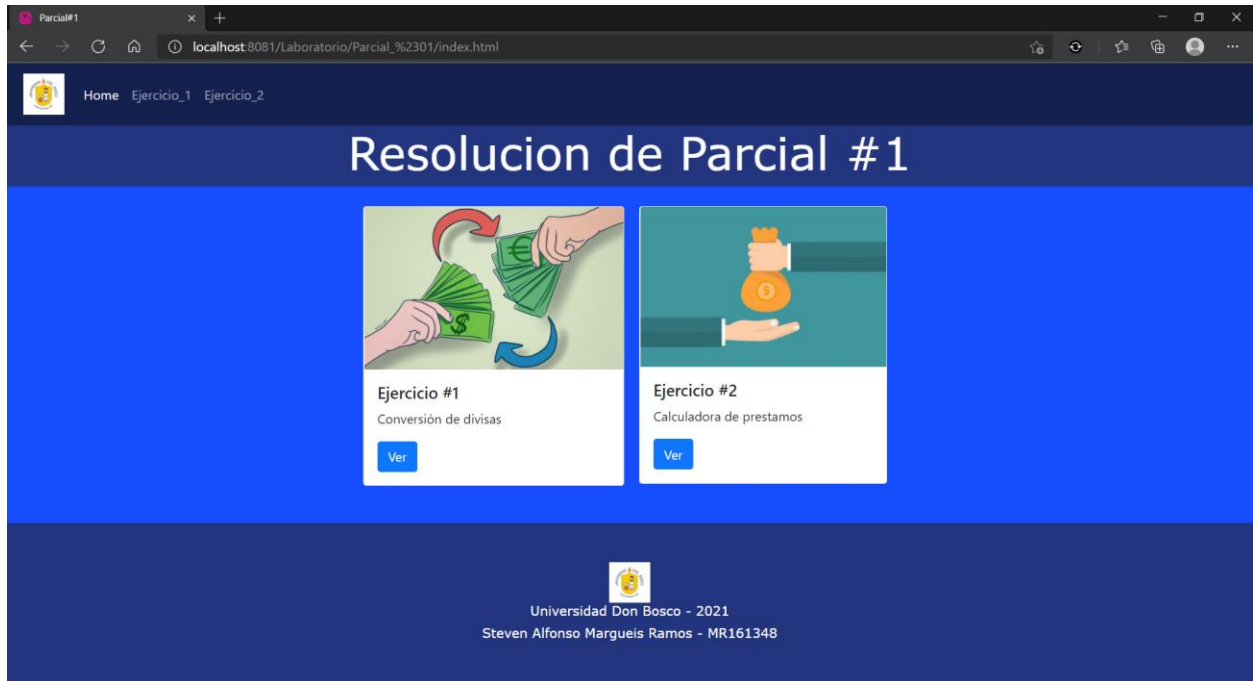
Parcial#1

localhost:8081/Laboratorio/Parcial_%2301/index.html

Home Ejercicio_1 Ejercicio_2

Resolucion de Parcial #1

Ejercicio #1

Conversión de divisas

Ver

Ejercicio #2

Calculadora de prestamos

Ver

Universidad Don Bosco - 2021

Steven Alfonso Margueis Ramos - MR161348